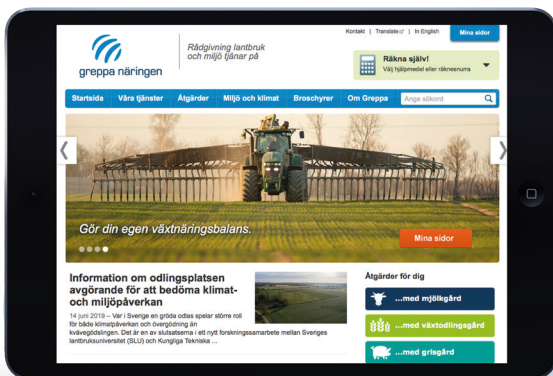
Kontakt | Translate | In English
Mina sidor

greppa näringen
Rådgivning lantbruk och miljö tjänar på

Räkna själv!
Välj hjälpmedel eller räknesnurra

Startsida | Våra tjänster | Åtgärder | Miljö och klimat | Broschyrer | Om Greppa
Ange sökord

Gör din egen växtnäringsbalans.
Mina sidor

Information om odlingsplatsen avgörande för att bedöma klimat- och miljöpåverkan

14 juni 2019 – Var i Sverige en gröda odlas spelar större roll för både klimatpåverkan och övergödning än kvävegödslingen. Det är en av slutsatserna i ett nytt forskningssamarbete mellan Sveriges lantbruksuniversitet (SLU) och Kungliga Tekniska ...

Åtgärder för dig
...med mjölkgård
...med växtodlingsgård
...med grisgård